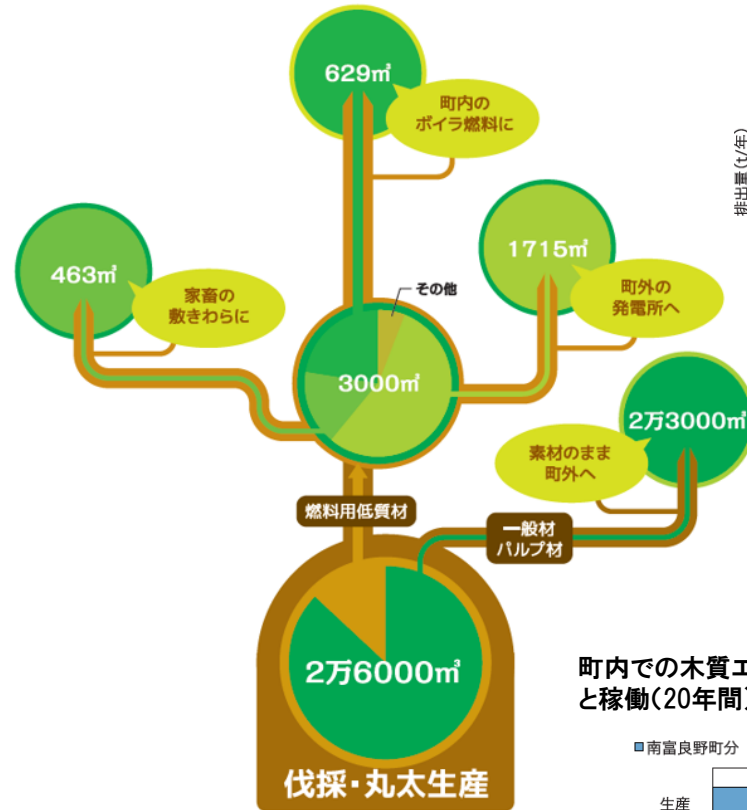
629㎥

町内の
ボイラ燃料に

463㎥

家畜の
敷きわらに

その他

3000㎥

1715㎥

町外の
発電所へ

2万3000㎥

素材のまま
町外へ

燃料用低質材

一般材
パルプ材

2万6000㎥

伐採・丸太生産

町内での木質エ
と稼働(20年間)

■南富良野町分

生産

排出量(t/年)